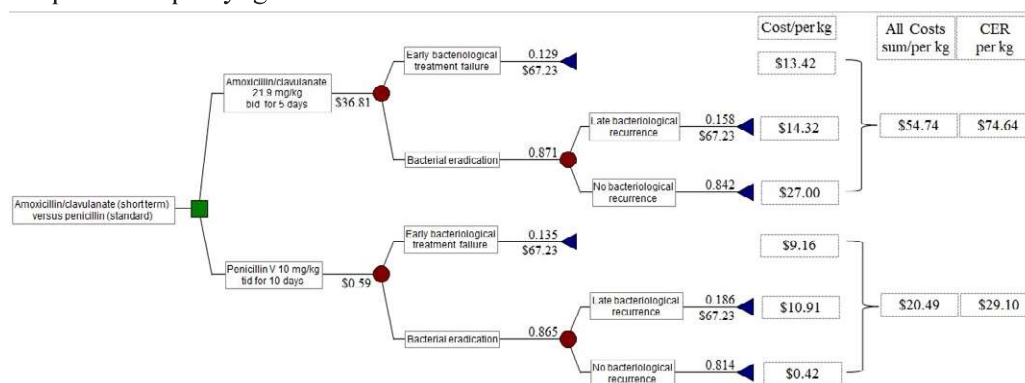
Cost/per kg

All Costs sum/per kg

CER per kg

Amoxicillin/clavulanate (shortterm) versus penicillin (standard)

Amoxicillin/clavulanate 21.9 mg/kg bid for 5 days

$36.81

Early bacteriological treatment failure

0.129
$67.23

$13.42

Bacterial eradication

0.871

Late bacteriological recurrence

0.158
$67.23

$14.32

$54.74

$74.64

No bacteriological recurrence

0.842

$27.00

Penicillin V 10 mg/kg tid for 10 days

$0.59

Early bacteriological treatment failure

0.135
$67.23

$9.16

Bacterial eradication

0.865

Late bacteriological recurrence

0.186
$67.23

$10.91

$20.49

$29.10

No bacteriological recurrence

0.814

$0.42